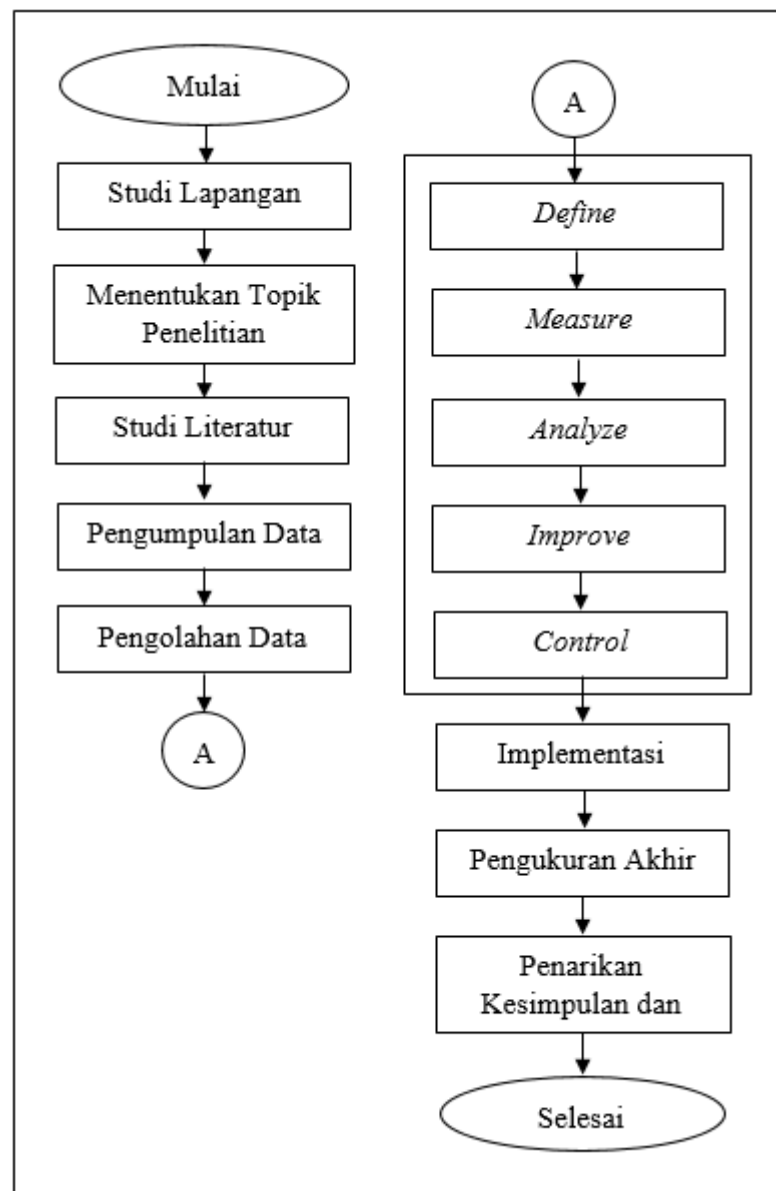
Mulai

Studi Lapangan

Menentukan Topik Penelitian

Studi Literatur

Pengumpulan Data

Pengolahan Data

A

A

*Define*

*Measure*

*Analyze*

*Improve*

*Control*

Implementasi

Pengukuran Akhir

Penarikan Kesimpulan dan

Selesai